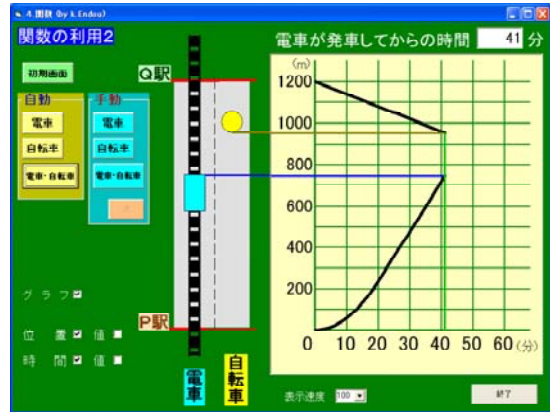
4.関数 (by k.Endou)

関数の利用2

初期画面

自動

電車

自転車

電車・自転車

手動

電車

自転車

電車・自転車

グラフ ☑

位　置 ☑ 値 ■

時　間 ☑ 値 ■

Q駅

P駅

電車

自転車

電車が発車してからの時間 41 分

(m)

1200

1000

800

600

400

200

0 10 20 30 40 50 60 (分)

表示速度 100

終了